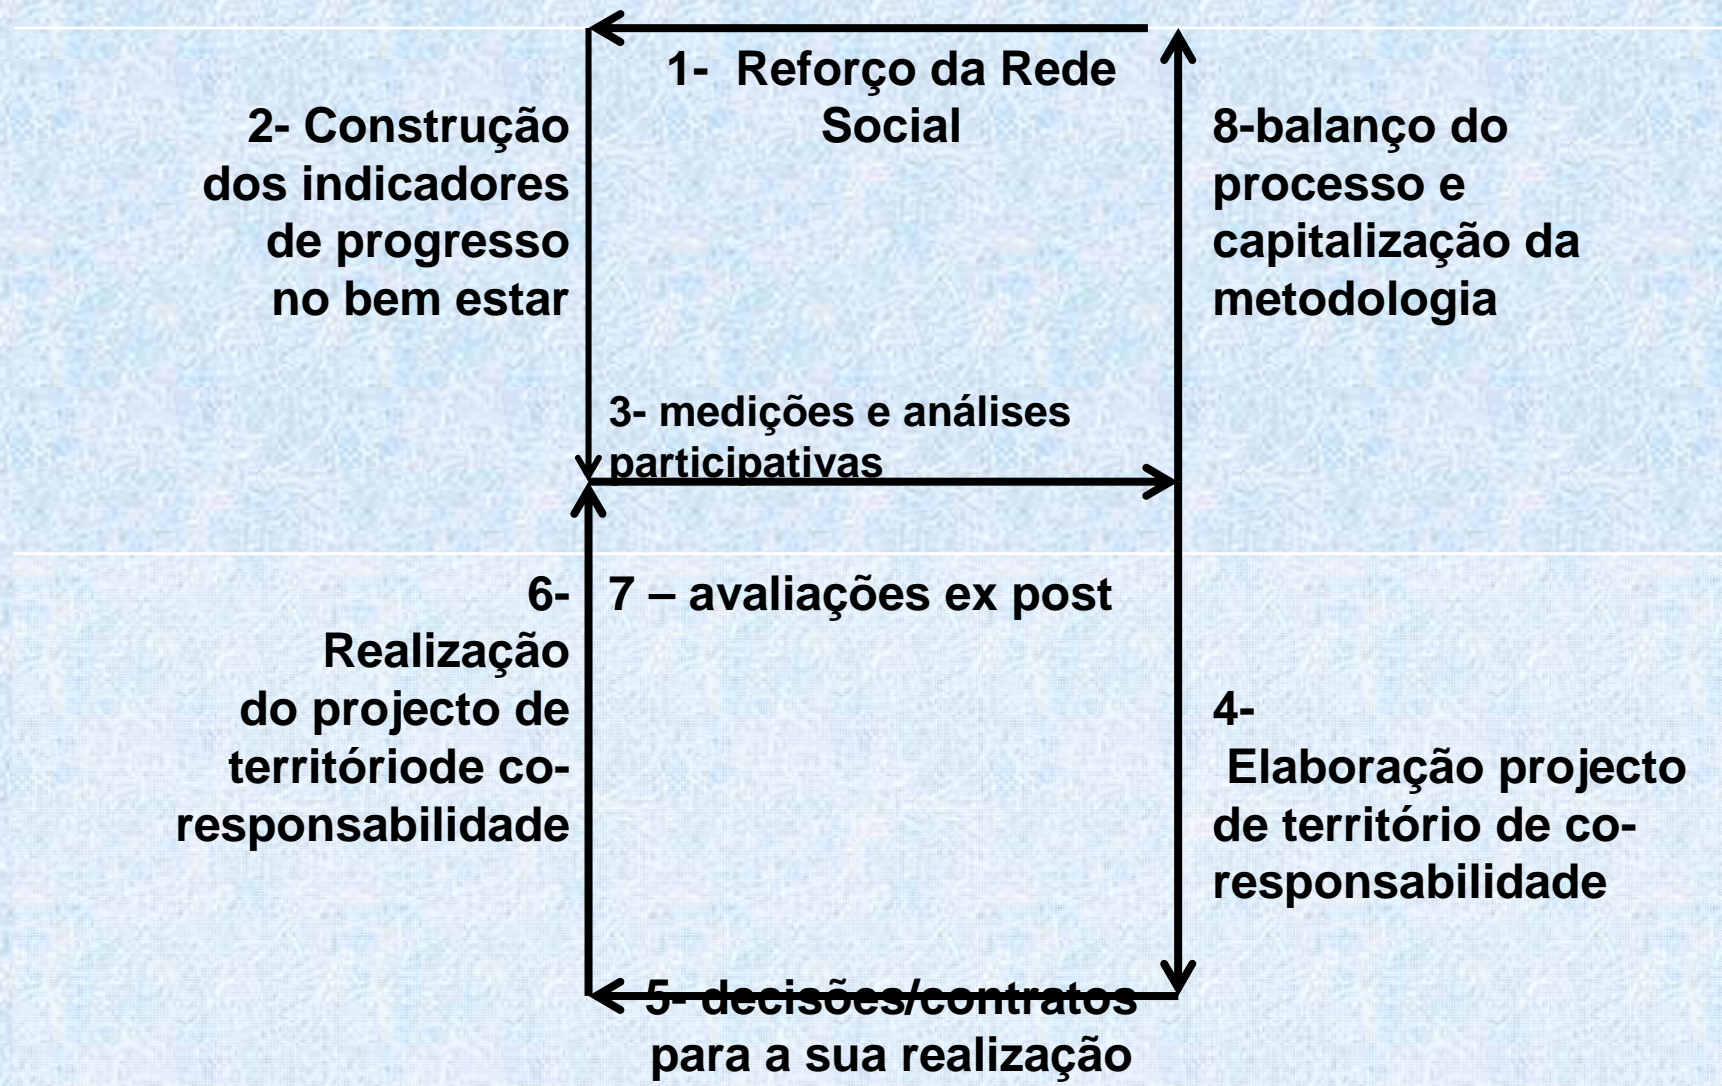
1- Reforço da Rede Social

2- Construção dos indicadores de progresso no bem estar

8-balanço do processo e capitalização da metodologia

3- medições e análises participativas

6- Realização do projecto de territóriode co-responsabilidade

7 – avaliações ex post

4- Elaboração projecto de território de co-responsabilidade

5- decisões/contratos para a sua realização